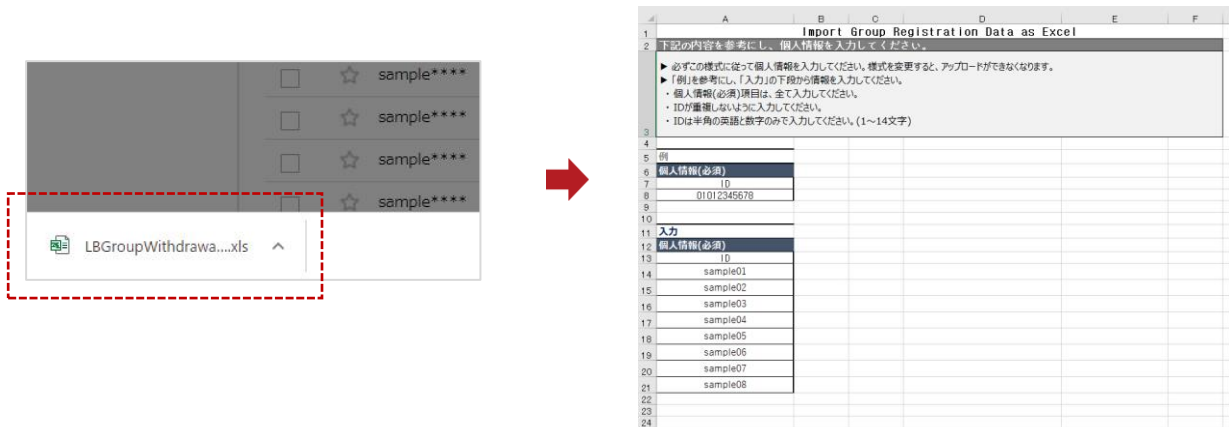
sample****
sample****
sample****
sample****

LBGroupWithdrawa....xls

| | A | B | C | D | E | F |
|---|---|---|---|---|---|---|
| 1 | Import Group Registration Data as Excel | | | | | |
| 2 | 下記の内容を参考にし、個人情報を入力してください。 | | | | | |
| 3 | ▶ 必ずこの模式に従って個人情報を入力してください。模式を変更すると、アップロードができなくなります。 ▶「例」を参考にし、「入力」の下段から情報を入力してください。 ・個人情報(必須)項目は、全て入力してください。 ・IDが重複しないように入力してください。 ・IDは半角の英語と数字のみで入力してください。(1～14文字) | | | | | |
| 4 | | | | | | |
| 5 | 例 | | | | | |
| 6 | 個人情報(必須) | | | | | |
| 7 | ID | | | | | |
| 8 | 01012345678 | | | | | |
| 9 | | | | | | |
| 10 | | | | | | |
| 11 | 入力 | | | | | |
| 12 | 個人情報(必須) | | | | | |
| 13 | ID | | | | | |
| 14 | sample01 | | | | | |
| 15 | sample02 | | | | | |
| 16 | sample03 | | | | | |
| 17 | sample04 | | | | | |
| 18 | sample05 | | | | | |
| 19 | sample06 | | | | | |
| 20 | sample07 | | | | | |
| 21 | sample08 | | | | | |
| 22 | | | | | | |
| 23 | | | | | | |
| 24 | | | | | | |